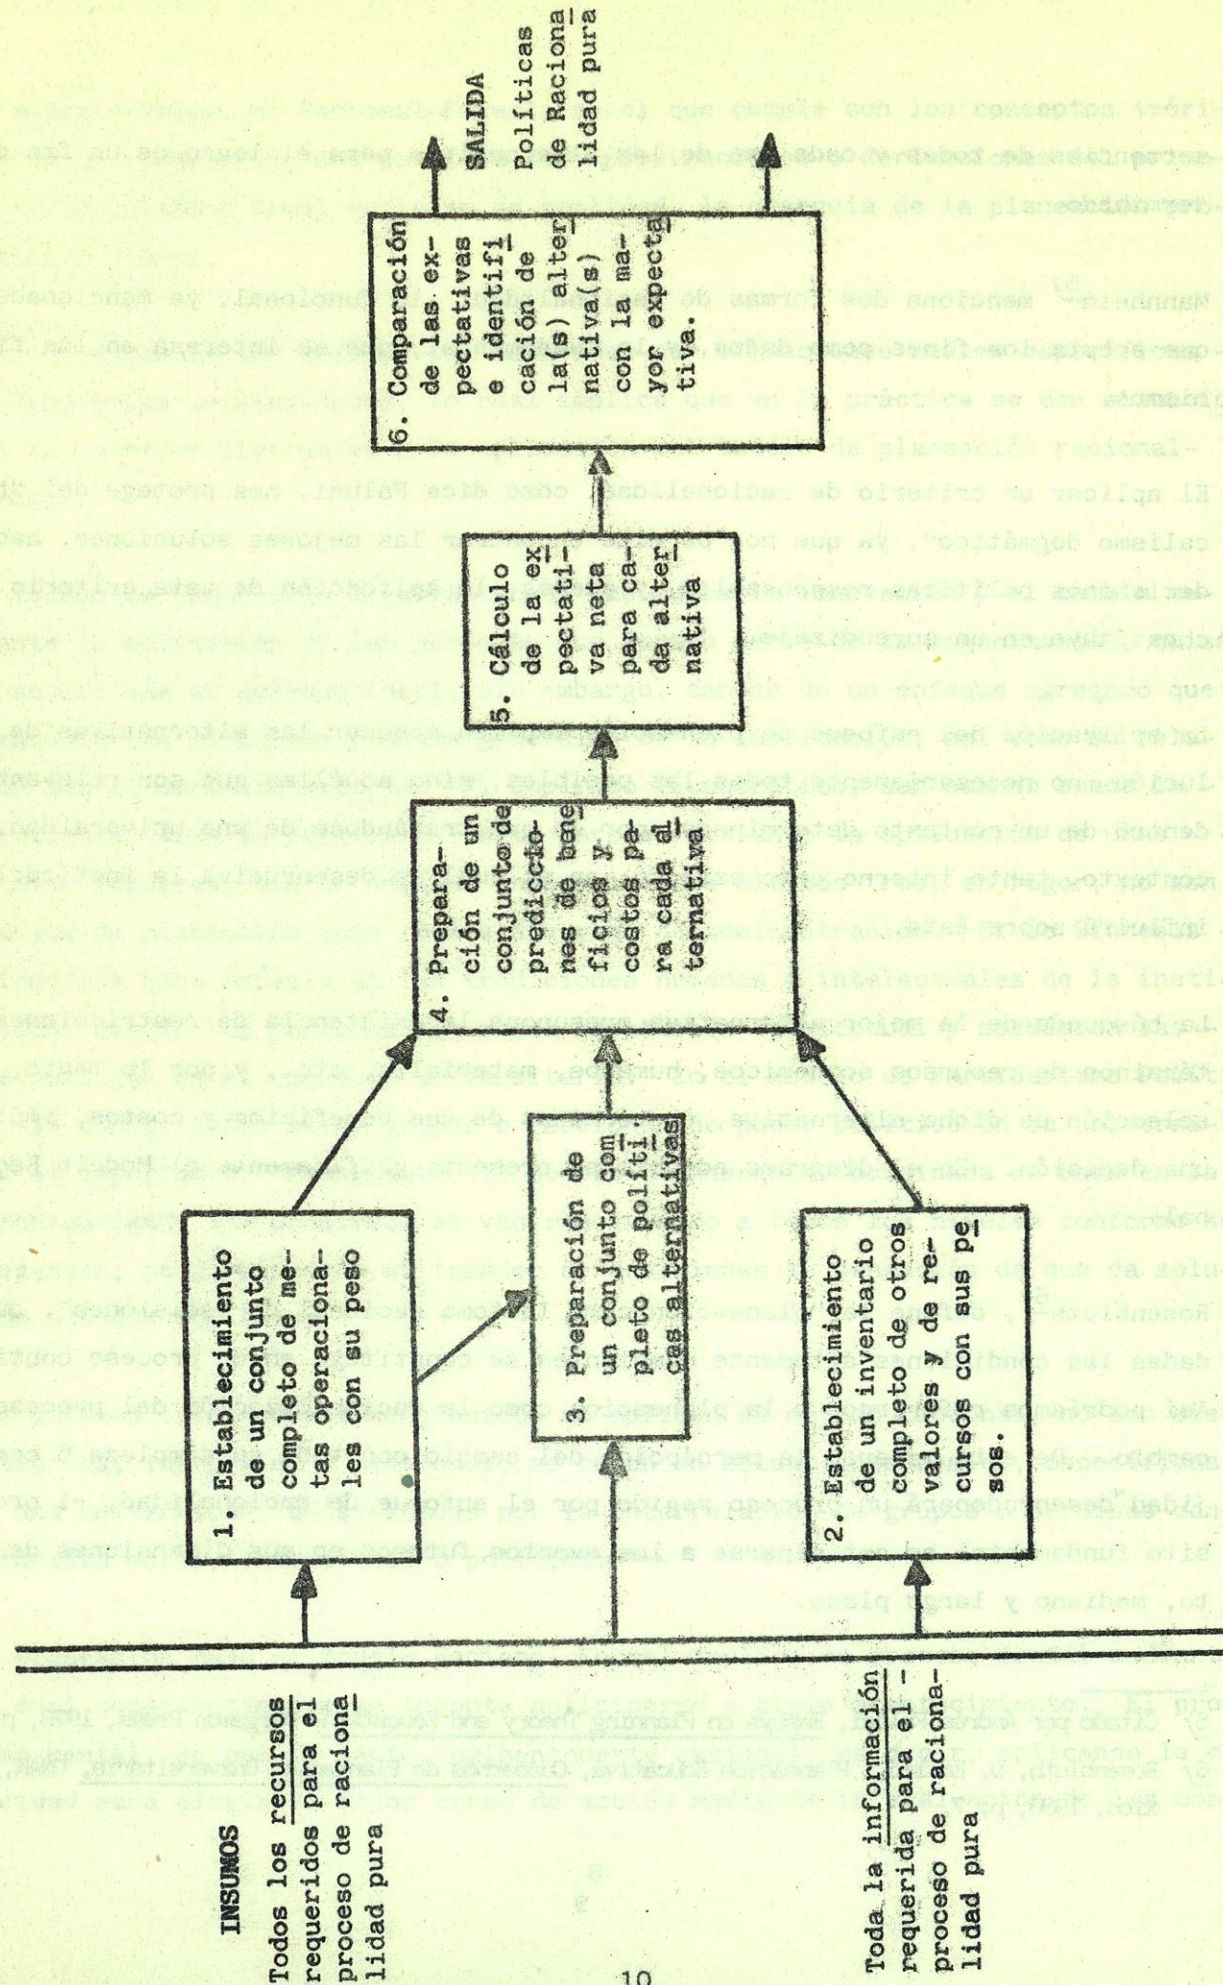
INSUMOS

Todos los recursos requeridos para el proceso de racionalidad pura

Toda la información requerida para el proceso de racionalidad pura

1. Establecimiento de un conjunto completo de metas operacionales con su peso

2. Establecimiento de un inventario completo de otros valores y de recursos con sus pesos.

3. Preparación de un conjunto completo de políticas alternativas

4. Preparación de un conjunto de predicciones de beneficios y costos para cada alternativa

5. Cálculo de la expectativa neta para cada alternativa

6. Comparación de las expectativas e identificación de la(s) alternativa(s) con la mayor expectativa.

SALIDA

Políticas de Racionalidad pura

10